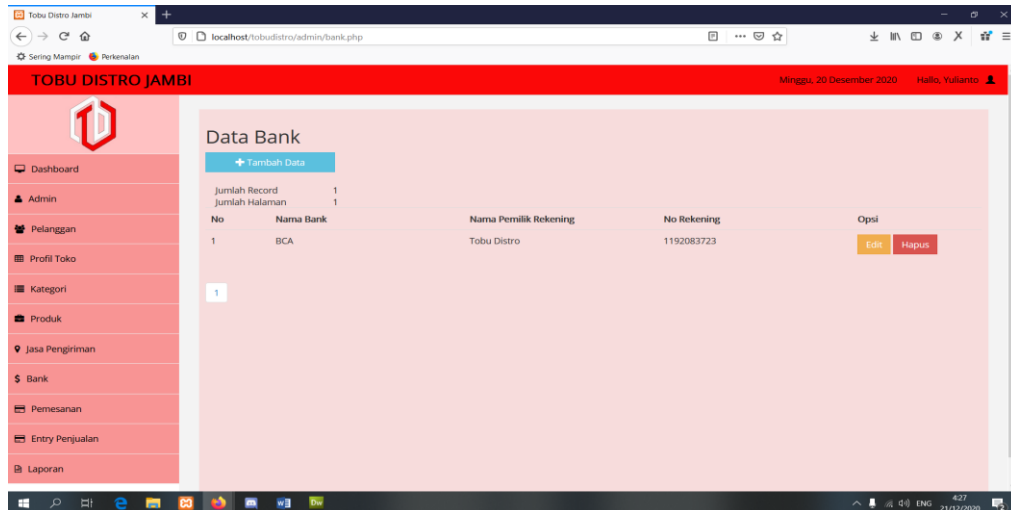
Tobu Distro Jambi

localhost/tobudistro/admin/bank.php

Sering Mampir Perkenalan

TOBU DISTRO JAMBI

Minggu, 20 Desember 2020 Hallo, Yullianto

Dashboard

Admin

Pelanggan

Profil Toko

Kategori

Produk

Jasa Pengiriman

$ Bank

Pemesanan

Entry Penjualan

Laporan

Data Bank

Tambah Data

Jumlah Record 1
Jumlah Halaman 1

| No | Nama Bank | Nama Pemilik Rekening | No Rekening | Opsi |
|---|---|---|---|---|
| 1 | BCA | Tobu Distro | 1192083723 | Edit Hapus |

1

ENG 4:27 21/12/2020